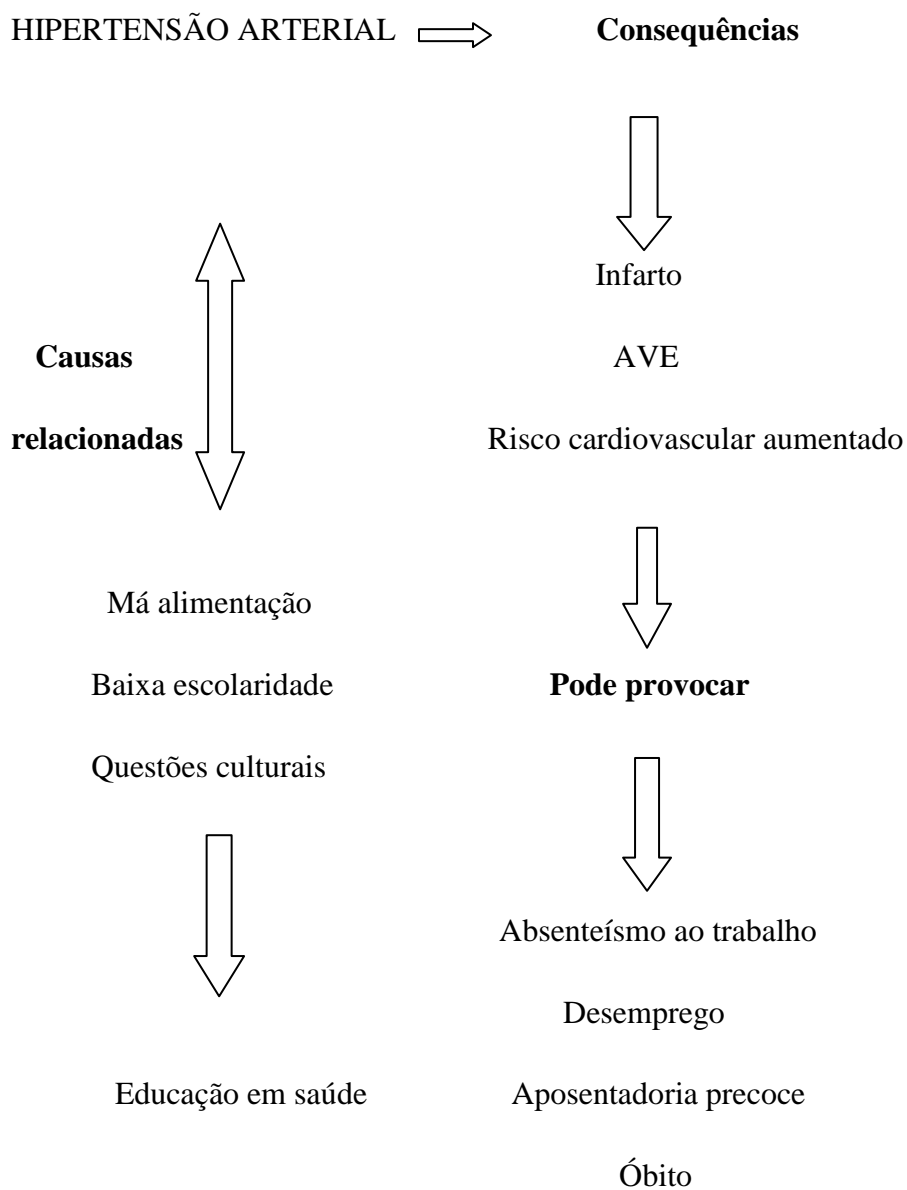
HIPERTENSÃO ARTERIAL

Consequências

Infarto

AVE

Risco cardiovascular aumentado

Causas relacionadas

Má alimentação

Baixa escolaridade

Questões culturais

Pode provocar

Absenteísmo ao trabalho

Desemprego

Aposentadoria precoce

Óbito

Educação em saúde